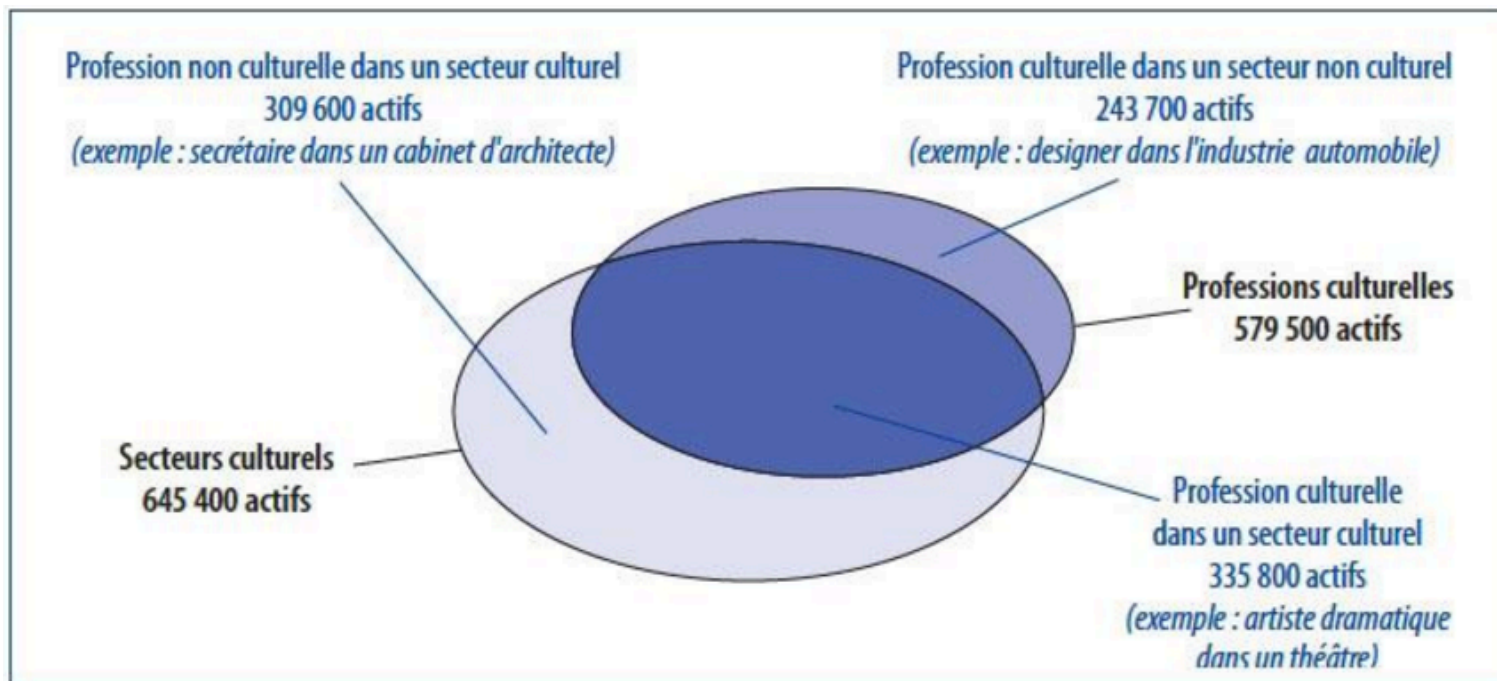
Profession non culturelle dans un secteur culturel
309 600 actifs
(exemple : secrétaire dans un cabinet d'architecte)

Profession culturelle dans un secteur non culturel
243 700 actifs
(exemple : designer dans l'industrie automobile)

Professions culturelles
579 500 actifs

Secteurs culturels
645 400 actifs

Profession culturelle
dans un secteur culturel
335 800 actifs
(exemple : artiste dramatique
dans un théâtre)